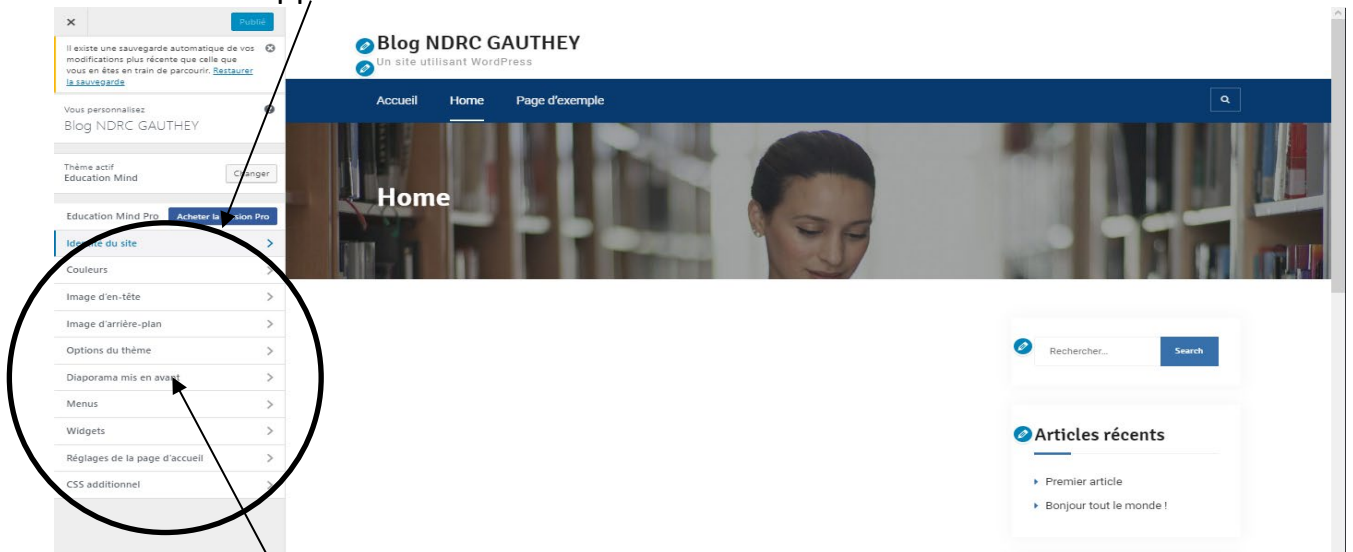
×

Publié

Il existe une sauvegarde automatique de vos modifications plus récente que celle que vous en êtes en train de parcourir. Restaurer la sauvegarde

Vous personnalisez
Blog NDRC GAUTHEY

Thème actif
Education Mind

Changer

Education Mind Pro
Acheter la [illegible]sion Pro

Ide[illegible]é du site
Couleurs
Image d'en-tête
Image d'arrière-plan
Options du thème
Diaporama mis en ava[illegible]
Menus
Widgets
Réglages de la page d'accueil
CSS additionnel

Blog NDRC GAUTHEY
Un site utilisant WordPress

Accueil
Home
Page d'exemple

Home

Rechercher...
Search

Articles récents

Premier article
Bonjour tout le monde !